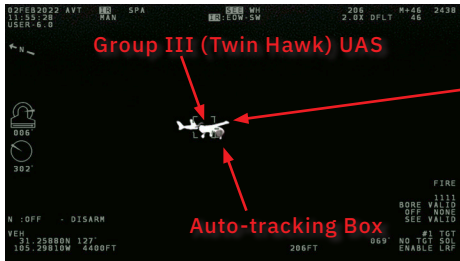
02FEB2022 AVT IR SPA SEE WH 206 M+46 2438
11:55:28 MAN IR:EOW-SW 2.0X DFLT 46
USER-6.0

Group III (Twin Hawk) UAS

006

302°

FIRE

1111
BORE VALID
OFF NONE
SEE VALID

N :OFF - DISARM

Auto-tracking Box

VEH
31.25880N 127°
105.29810W 4400FT 206FT 069° #1 TGT
NO TGT SOL
ENABLE LRF